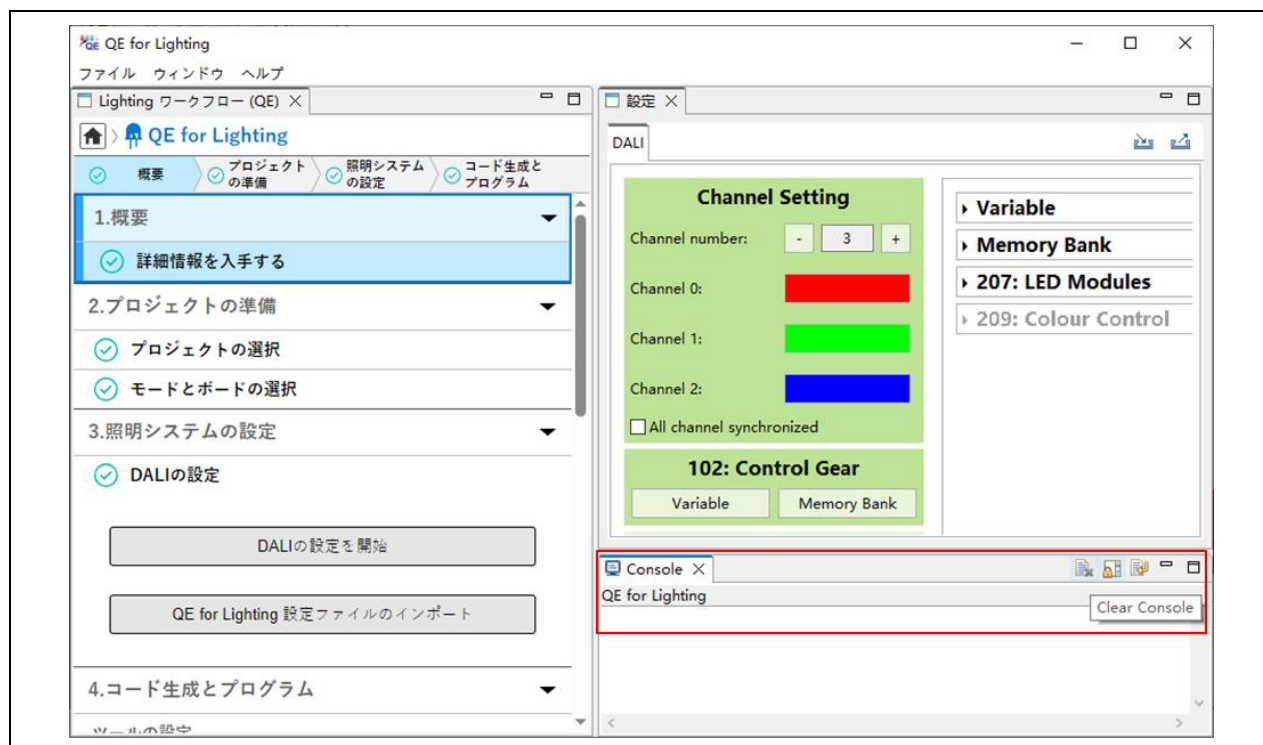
QE for Lighting

ファイル ウィンドウ ヘルプ

Lighting ワークフロー (QE) ×

QE for Lighting

概要 プロジェクトの準備 照明システムの設定 コード生成とプログラム

1.概要

詳細情報を入手する

2.プロジェクトの準備

プロジェクトの選択

モードとボードの選択

3.照明システムの設定

DALIの設定

DALIの設定を開始

QE for Lighting 設定ファイルのインポート

4.コード生成とプログラム

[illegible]

設定 ×

DALI

Channel Setting

Channel number: - 3 +

Channel 0:

Channel 1:

Channel 2:

All channel synchronized

102: Control Gear

Variable

Memory Bank

Variable

Memory Bank

207: LED Modules

209: Colour Control

Console ×

QE for Lighting

Clear Console